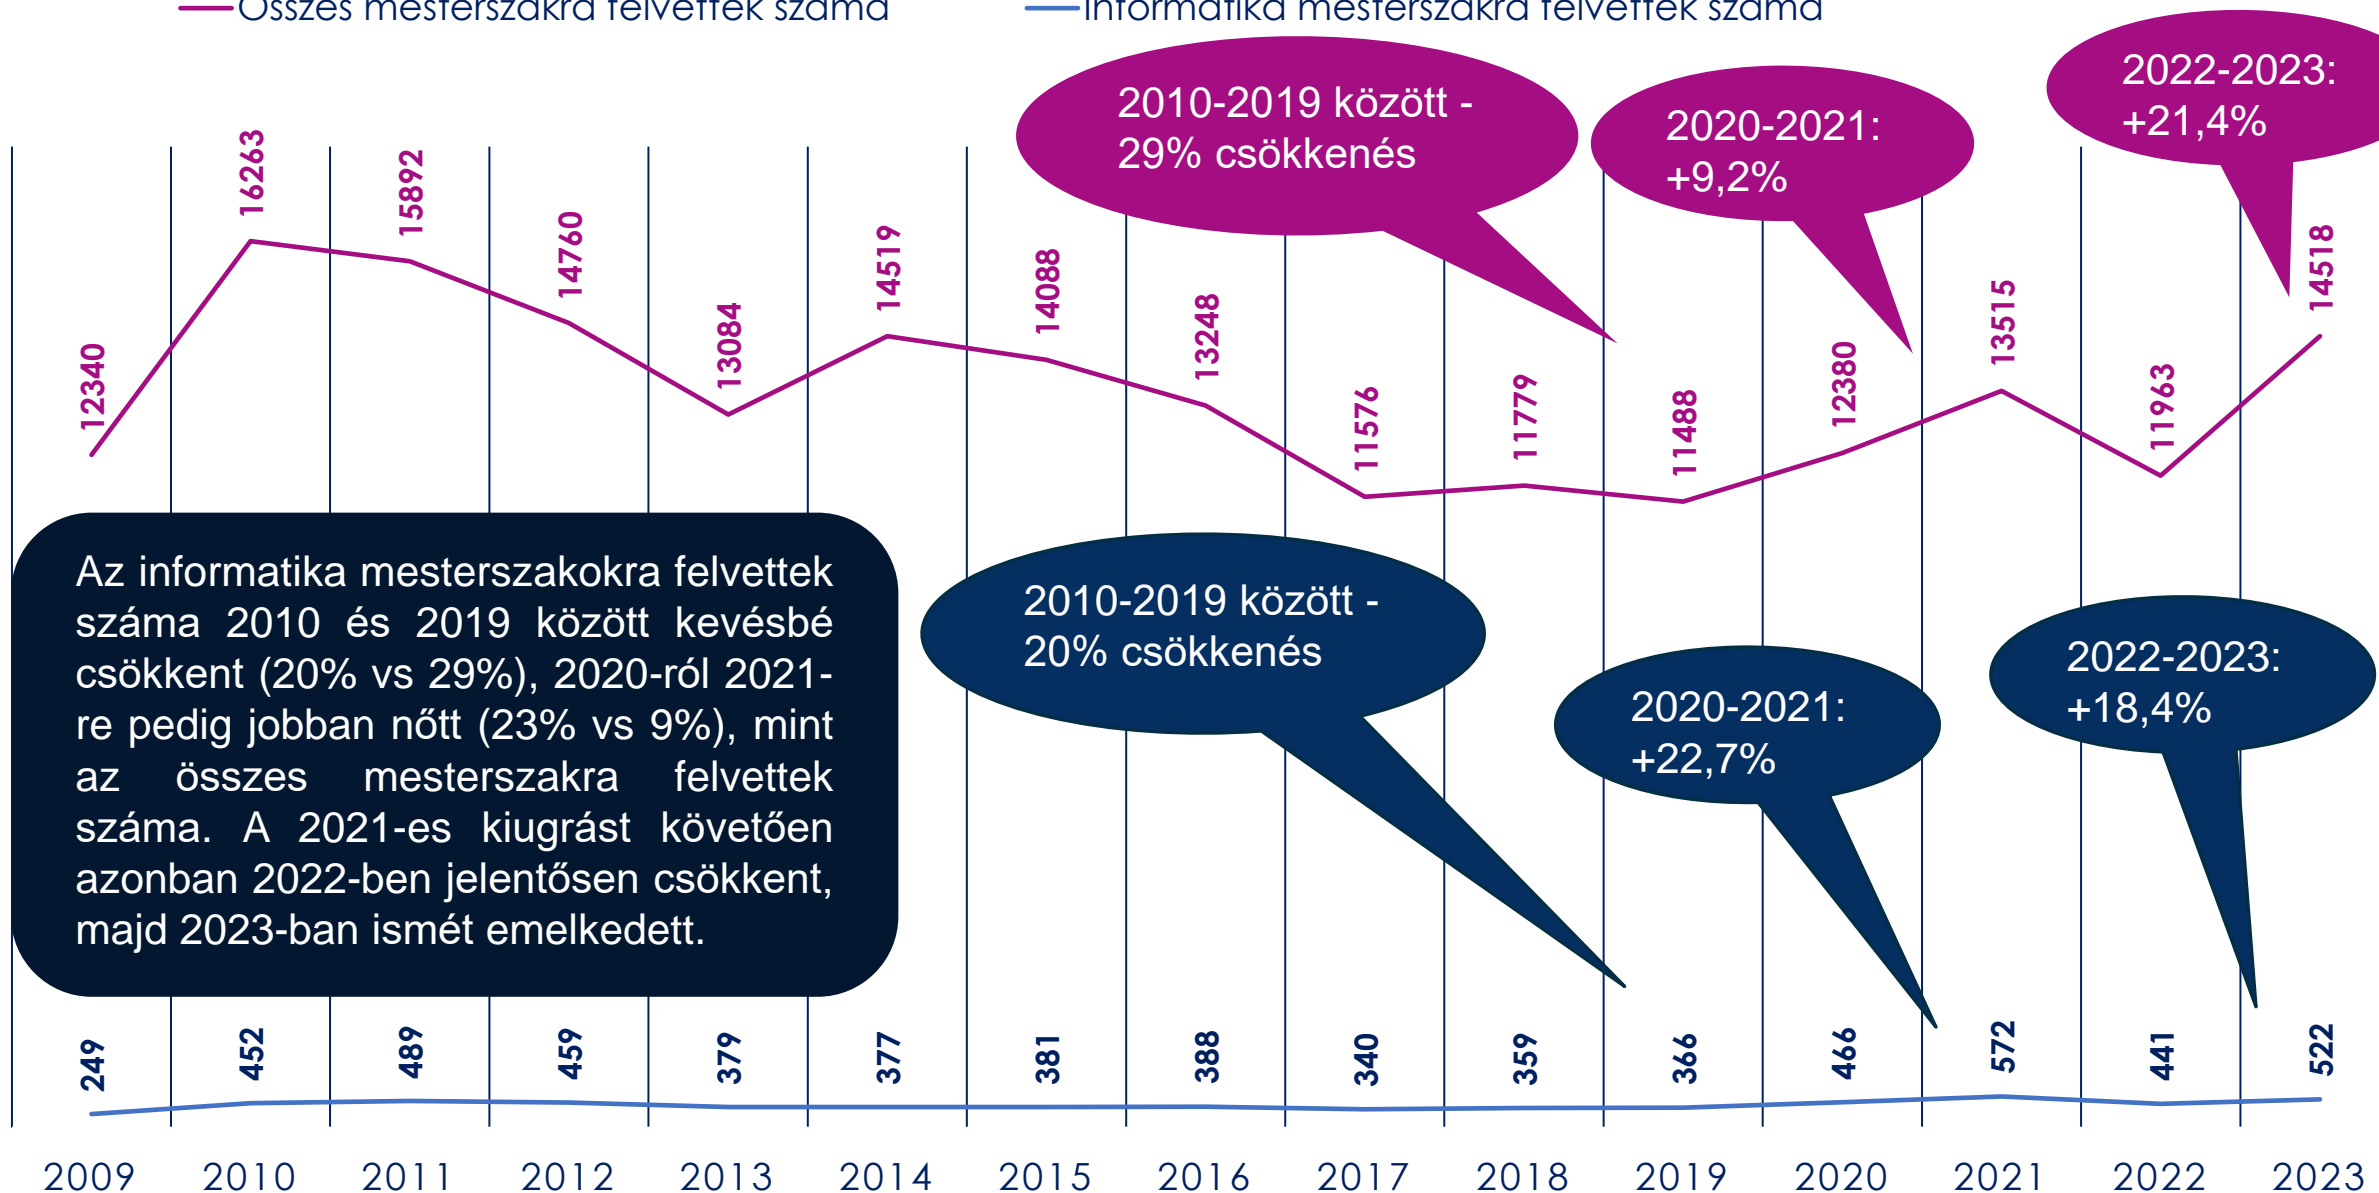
Összes mesterszakra felvettek száma
Informatika mesterszakra felvettek száma

2010-2019 között - 29% csökkenés

2020-2021: +9,2%

2022-2023: +21,4%

12340
16263
15892
14760
13084
14519
14088
13248
11576
11779
11488
12380
13515
11963
14518

Az informatika mesterszakokra felvettek száma 2010 és 2019 között kevésbé csökkent (20% vs 29%), 2020-ról 2021-re pedig jobban nőtt (23% vs 9%), mint az összes mesterszakra felvettek száma. A 2021-es kiugrást követően azonban 2022-ben jelentősen csökkent, majd 2023-ban ismét emelkedett.

2010-2019 között - 20% csökkenés

2020-2021: +22,7%

2022-2023: +18,4%

249
452
489
459
379
377
381
388
340
359
366
466
572
441
522

2009
2010
2011
2012
2013
2014
2015
2016
2017
2018
2019
2020
2021
2022
2023